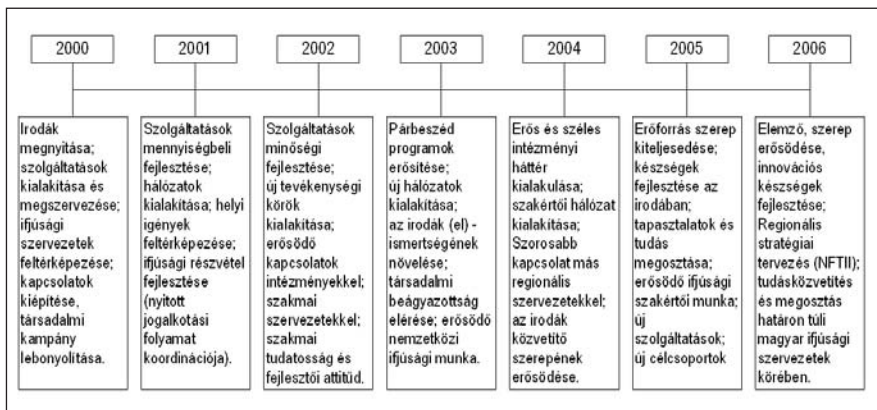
2000

Irodák megnyitása; szolgáltatások kialakítása és megszervezése; ifjúsági szervezetek feltérképezése; kapcsolatok kiépítése, társadalmi kampány lebonyolítása.

2001

Szolgáltatások mennyiségbeli fejlesztése; hálózatok kialakítása; helyi igények feltérképezése; ifjúsági részvétel fejlesztése (nyitott jogalkotási folyamat koordinációja).

2002

Szolgáltatások minőségi fejlesztése; új tevékenységi körök kialakítása; erősödő kapcsolatok intézményekkel; szakmai szervezetekkel; szakmai tudatosság és fejlesztői attitűd.

2003

Párbeszéd programok erősítése; új hálózatok kialakítása; az irodák (el) - ismertségének növelése; társadalmi beágyazottság elérése; erősödő nemzetközi ifjúsági munka.

2004

Erős és széles intézményi háttér kialakulása; szakértői hálózat kialakítása; Szorosabb kapcsolat más regionális szervezetekkel; az irodák közvetítő szerepének erősödése.

2005

Erőforrás szerep kiteljesedése; készségek fejlesztése az irodában; tapasztalatok és tudás megosztása; erősödő ifjúsági szakértői munka; új szolgáltatások; új célcsoportok

2006

Elemző, szerep erősödése, innovációs készségek fejlesztése; Regionális stratégiai tervezés (NFTII); tudásközvetítés és megosztás határon túli magyar ifjúsági szervezetek körében.